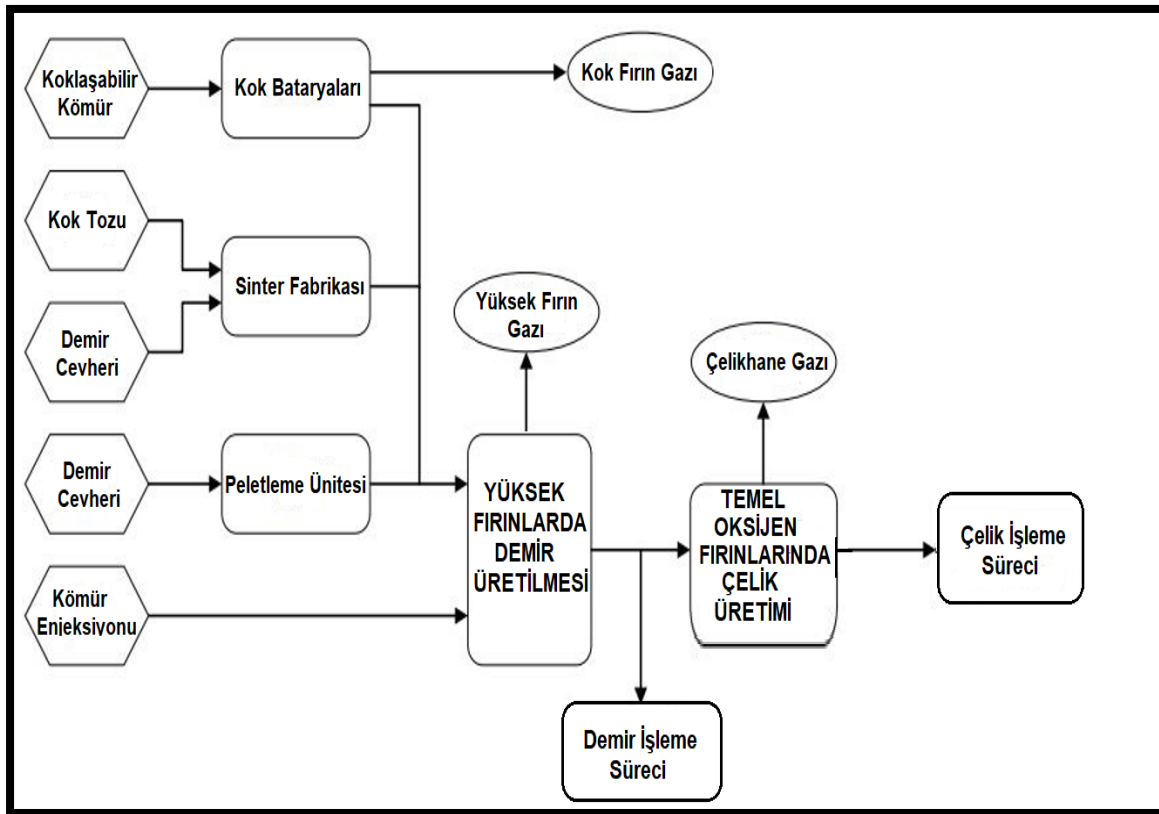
Koklaşabilir Kömür

Kok Bataryaları

Kok Fırın Gazı

Kok Tozu

Sinter Fabrikası

Demir Cevheri

Yüksek Fırın Gazı

Çelikhane Gazı

Demir Cevheri

Peletleme Ünitesi

YÜKSEK FIRINLARDA DEMİR ÜRETİLMESİ

TEMEL OKSİJEN FIRINLARINDA ÇELİK ÜRETİMİ

Çelik İşleme Süreci

Kömür Enjeksiyonu

Demir İşleme Süreci